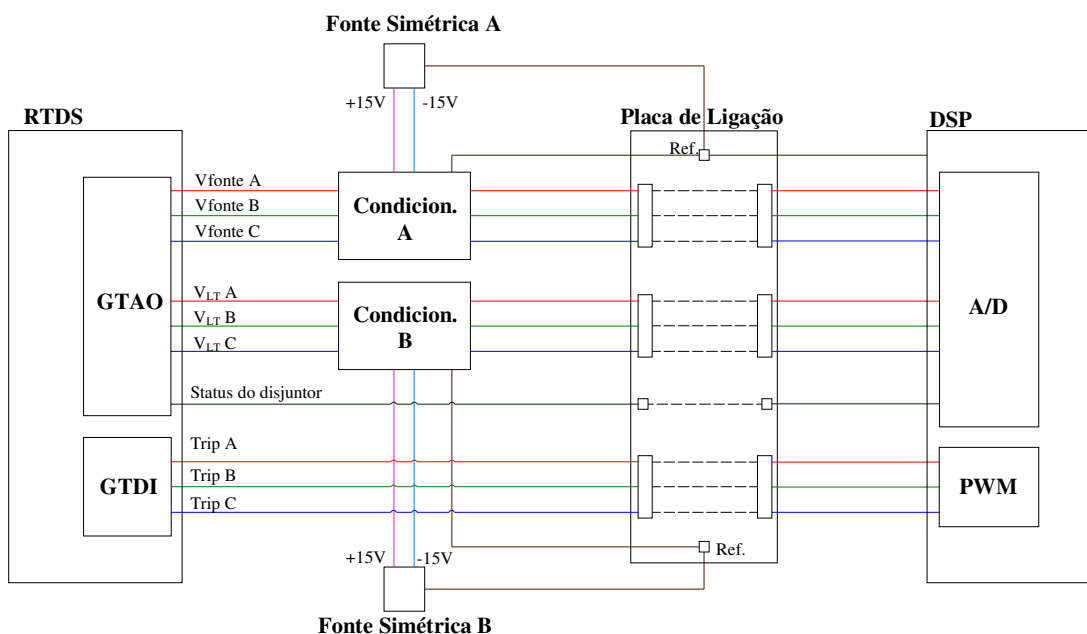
Fonte Simétrica A

+15V -15V

RTDS

Placa de Ligação

DSP

Ref.

GTAO

Vfonte A
Vfonte B
Vfonte C

Condicion. A

$V_{LT}$ A
$V_{LT}$ B
$V_{LT}$ C

Condicion. B

A/D

Status do disjuntor

GTDI

Trip A
Trip B
Trip C

PWM

Ref.

+15V -15V

Fonte Simétrica B